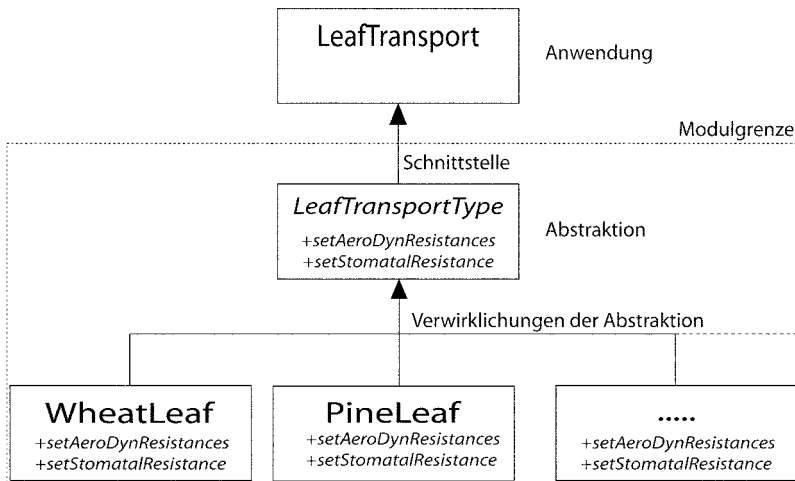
LeafTransport

Anwendung

Modulgrenze

Schnittstelle

*LeafTransportType*
+*setAeroDynResistances*
+*setStomatalResistance*

Abstraktion

Verwirklichungen der Abstraktion

WheatLeaf
+*setAeroDynResistances*
+*setStomatalResistance*

PineLeaf
+*setAeroDynResistances*
+*setStomatalResistance*

.....
+*setAeroDynResistances*
+*setStomatalResistance*